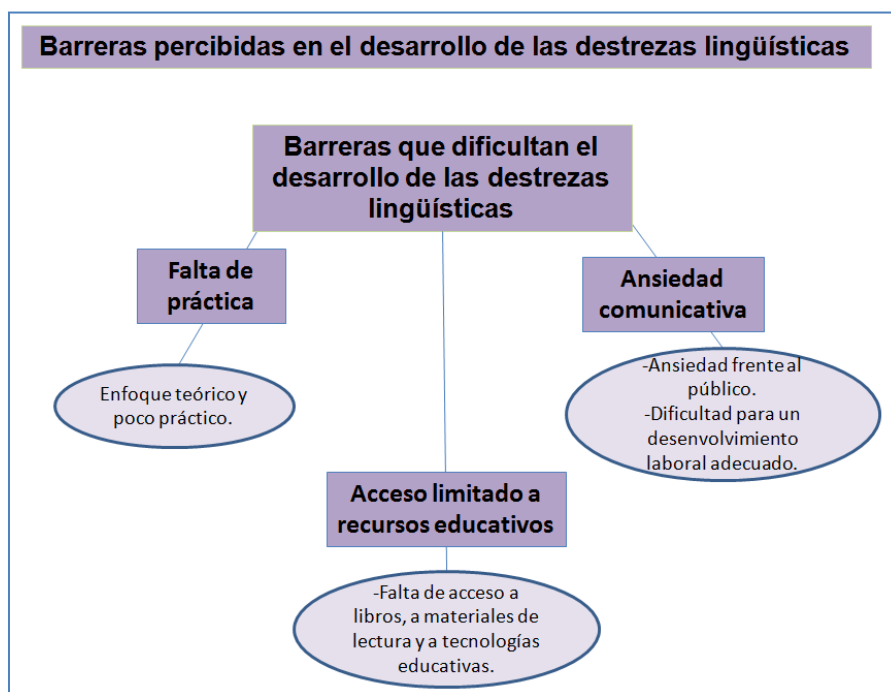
Barreras percibidas en el desarrollo de las destrezas lingüísticas

Barreras que dificultan el desarrollo de las destrezas lingüísticas

Falta de práctica

Enfoque teórico y poco práctico.

Ansiedad comunicativa

-Ansiedad frente al público.
-Dificultad para un desenvolvimiento laboral adecuado.

Acceso limitado a recursos educativos

-Falta de acceso a libros, a materiales de lectura y a tecnologías educativas.